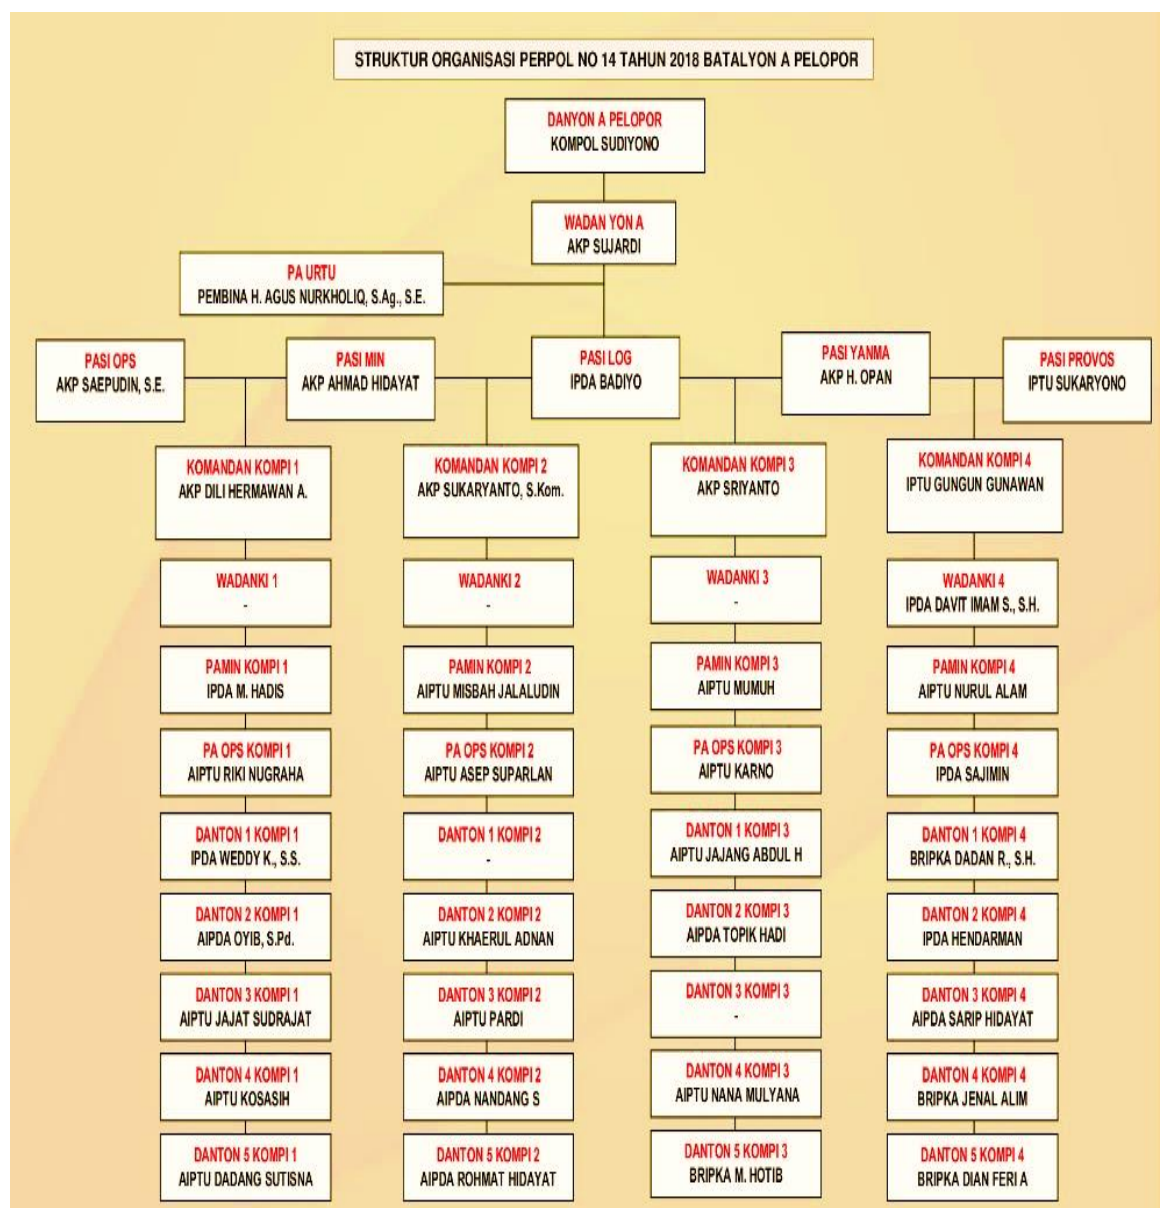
STRUKTUR ORGANISASI PERPOL NO 14 TAHUN 2018 BATALYON A PELOPOR

DANYON A PELOPOR
KOMPOL SUDIYONO

WADAN YON A
AKP SUJARDI

PA URTU
PEMBINA H. AGUS NURKHOLIQ, S.Ag., S.E.

PASI OPS
AKP SAEPUDIN, S.E.

PASI MIN
AKP AHMAD HIDAYAT

PASI LOG
IPDA BADIYO

PASI YANMA
AKP H. OPAN

PASI PROVOS
IPTU SUKARYONO

KOMANDAN KOMPI 1
AKP DILI HERMAWAN A.

WADANKI 1
-

PAMIN KOMPI 1
IPDA M. HADIS

PA OPS KOMPI 1
AIPTU RIKI NUGRAHA

DANTON 1 KOMPI 1
IPDA WEDDY K., S.S.

DANTON 2 KOMPI 1
AIPDA OYIB, S.Pd.

DANTON 3 KOMPI 1
AIPTU JAJAT SUDRAJAT

DANTON 4 KOMPI 1
AIPTU KOSASIH

DANTON 5 KOMPI 1
AIPTU DADANG SUTISNA

KOMANDAN KOMPI 2
AKP SUKARYANTO, S.Kom.

WADANKI 2
-

PAMIN KOMPI 2
AIPTU MISBAH JALALUDIN

PA OPS KOMPI 2
AIPTU ASEP SUPARLAN

DANTON 1 KOMPI 2
-

DANTON 2 KOMPI 2
AIPTU KHAERUL ADNAN

DANTON 3 KOMPI 2
AIPTU PARDI

DANTON 4 KOMPI 2
AIPDA NANDANG S

DANTON 5 KOMPI 2
AIPDA ROHMAT HIDAYAT

KOMANDAN KOMPI 3
AKP SRIYANTO

WADANKI 3
-

PAMIN KOMPI 3
AIPTU MUMUH

PA OPS KOMPI 3
AIPTU KARNO

DANTON 1 KOMPI 3
AIPTU JAJANG ABDUL H

DANTON 2 KOMPI 3
AIPDA TOPIK HADI

DANTON 3 KOMPI 3
-

DANTON 4 KOMPI 3
AIPTU NANA MULYANA

DANTON 5 KOMPI 3
BRIPKA M. HOTIB

KOMANDAN KOMPI 4
IPTU GUNGUN GUNAWAN

WADANKI 4
IPDA DAVIT IMAM S., S.H.

PAMIN KOMPI 4
AIPTU NURUL ALAM

PA OPS KOMPI 4
IPDA SAJIMIN

DANTON 1 KOMPI 4
BRIPKA DADAN R., S.H.

DANTON 2 KOMPI 4
IPDA HENDARMAN

DANTON 3 KOMPI 4
AIPDA SARIP HIDAYAT

DANTON 4 KOMPI 4
BRIPKA JENAL ALIM

DANTON 5 KOMPI 4
BRIPKA DIAN FERI A